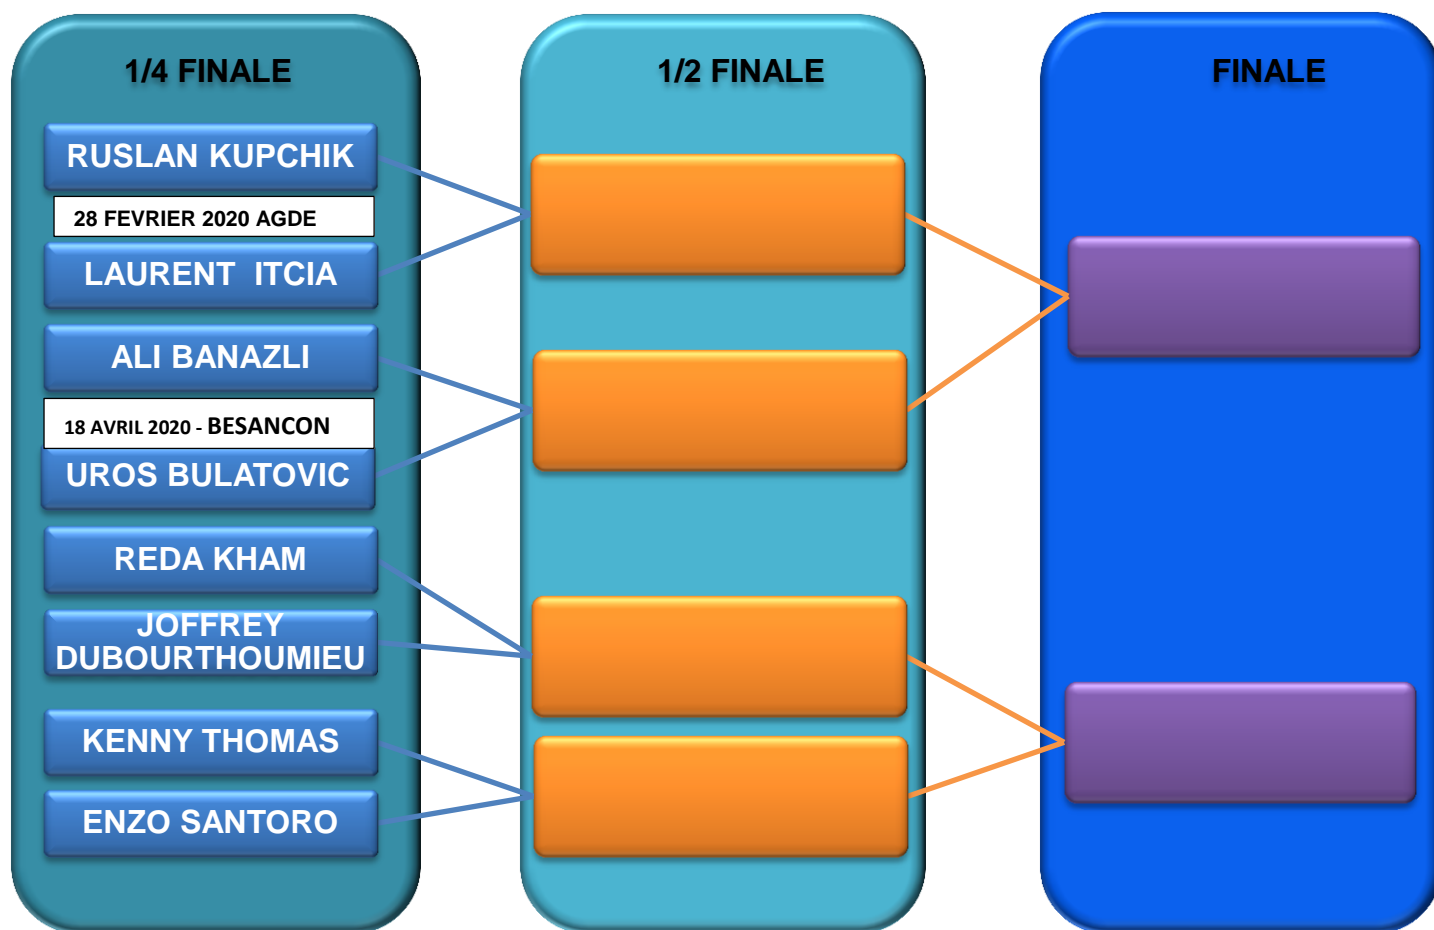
1/4 FINALE

1/2 FINALE

FINALE

RUSLAN KUPCHIK

28 FEVRIER 2020 AGDE

LAURENT ITCIA

ALI BANAZLI

18 AVRIL 2020 - BESANCON

UROS BULATOVIC

REDA KHAM

JOFFREY DUBOURTHOUMIEU

KENNY THOMAS

ENZO SANTORO